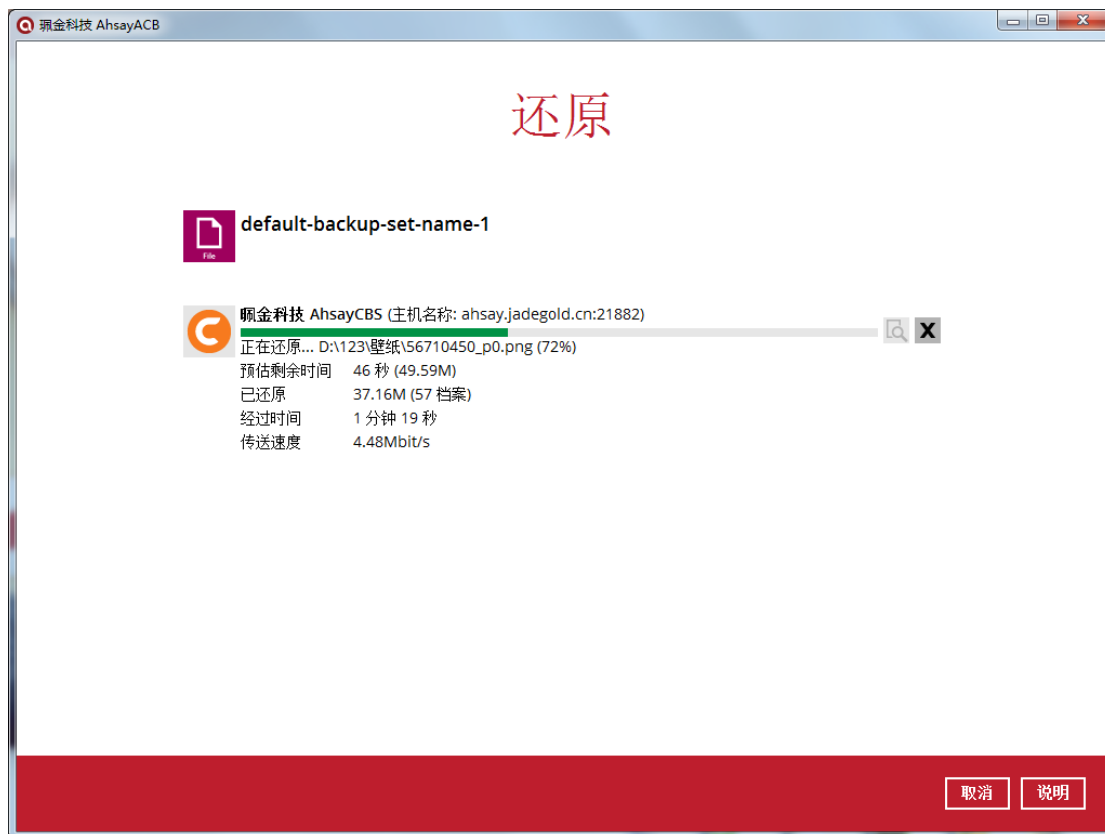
珮金科技 AhsayACB

还原

File

default-backup-set-name-1

珮金科技 AhsayCBS (主机名称: ahsay.jadegold.cn:21882)

X

正在还原... D:\123\壁纸\56710450_p0.png (72%)

| 预估剩余时间 | 46 秒 (49.59M) |
|---|---|
| 已还原 | 37.16M (57 档案) |
| 经过时间 | 1 分钟 19 秒 |
| 传送速度 | 4.48Mbit/s |

取消

说明